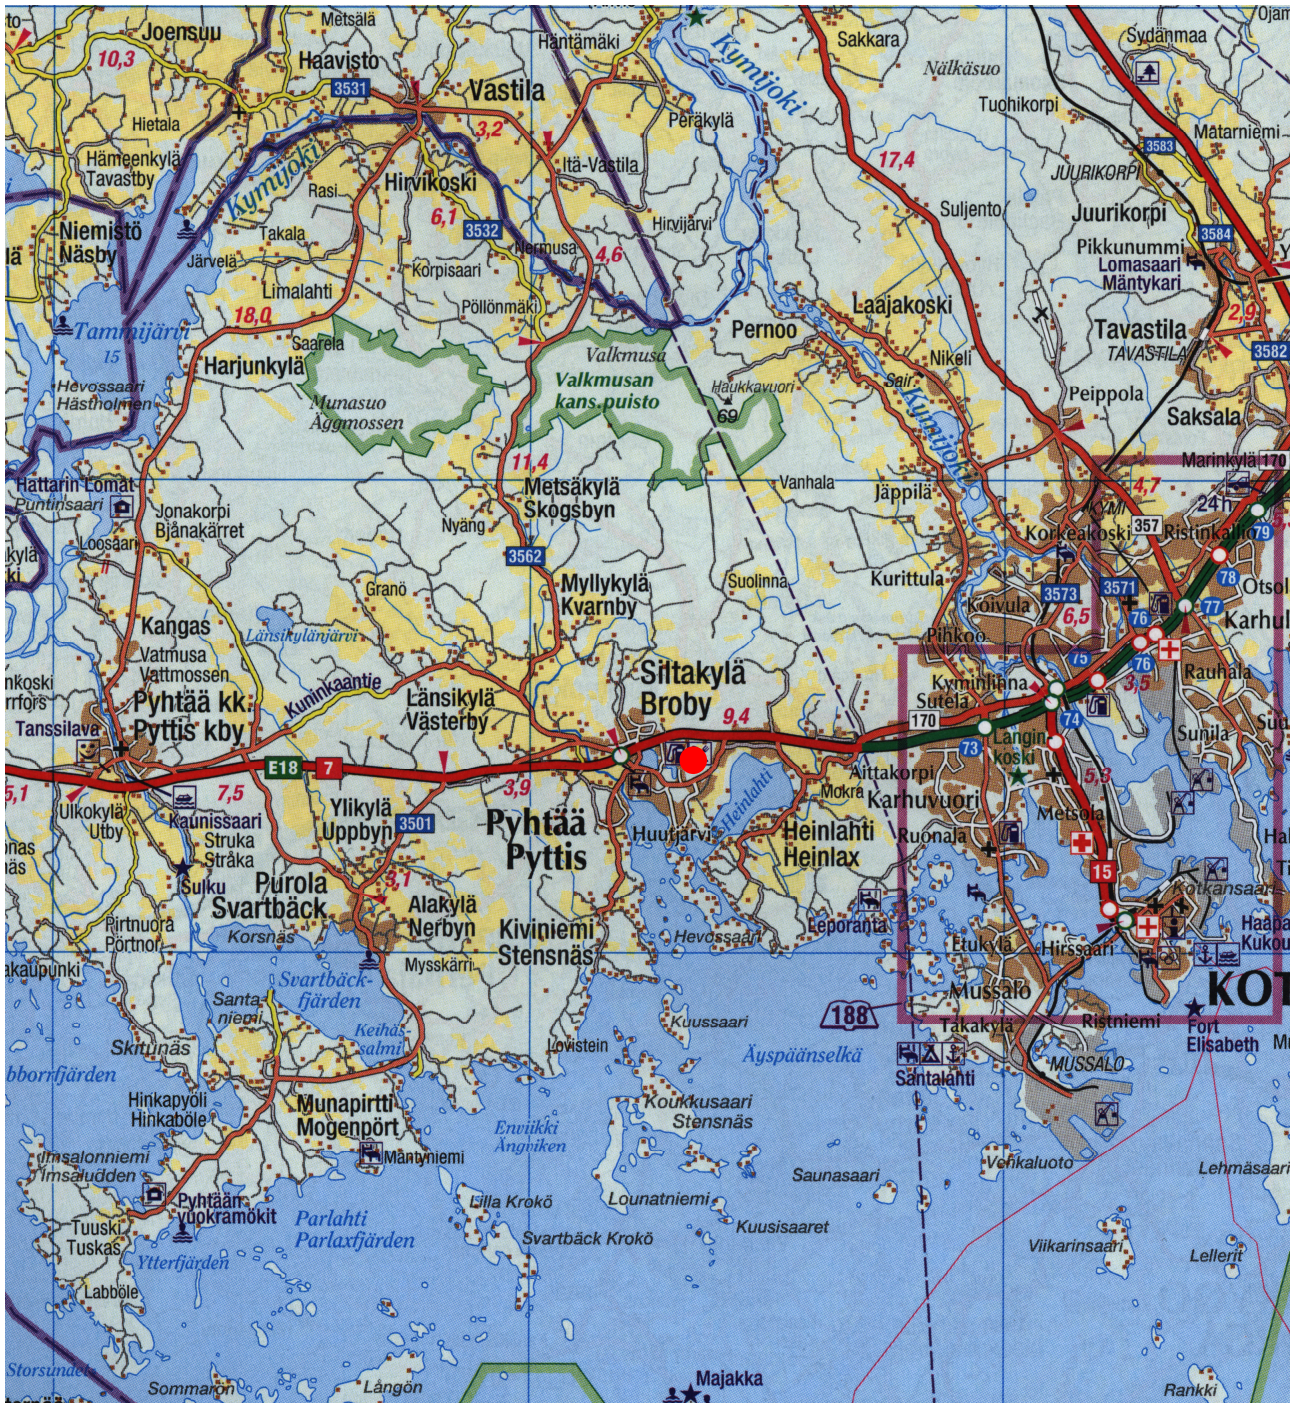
Joensuu
Metsälä
Haavisto
3531
Vastila
Häntämäki
Sakkara
Nälkäsuo
Sydänmaa
Ojam
10,3
Hietala
3,2
Peräkylä
Kymijoki
Tuohikorpi
Mätarniemi
Hämeenkylä
Tavastby
Kymijoki
Hirvikoski
Itä-Vastila
17,4
JUURIKORPI
3583
Rasi
Hirvijärvi
Suljento
Juurikorpi
Niemistö
Näsby
Takala
6,1
3532
Nermusa
4,6
Pikkunummi
3584
Järvelä
Korpisaari
Lomasaari
Mäntykari
Limalahti
Pöllönmäki
Laajakoski
Tammijärvi
15
18,0
Saarela
Valkmusa
Pernoo
Tavastila
TAVASTILA
2,9
3582
Harjunkylä
Valkmusan kans.puisto
Haukkavuori
Nikeli
Peippola
Saksala
Hevossaari
Hästholmen
Munasuo
Äggmossen
69
Kymijoki
Marinkylä
170
Hattarin Lomat
11,4
Vanhala
Puntinsaari
Metsäkylä
Skogsbyn
Jäppilä
4,7
Jonakorpi
Bjänakärret
KYMI
357
241
Loosaari
Nyäng
Korkeakoski
Ristinkallio
79
3562
Kurittula
Otsol
Granö
Myllykylä
Kvarnby
Suolinna
3573
3571
78
Kangas
Koivula
6,5
76
77
Karhula
Länsikylänjärvi
Vatmusa
Vatmossen
Pihkoo
75
76
Siltakylä
Broby
Rauhala
Kuninkaantie
Kyminlinna
3,5
Tanssilava
Pyhtää kk
Pyttis kby
Länsikylä
Västerby
9,4
Sutela
170
74
Sunila
Sud
Langinkoski
73
Aittakorpi
5,1
E18
7
5,3
Mokra
Karhuvuori
Ulkokylä
Utby
7,5
Ylikylä
Uppbyn
3,9
Pyhtää
Pyttis
Heinlahti
Heinlahti
Heinlax
Kaunissaari
3501
Huutjärvi
Ruonala
Metsola
Hal
Struka
Sträka
Sulku
Purola
Svartbäck
3,1
15
Kotkansaari
Haapa
Kukou
Pirtnuora
Pörtnor
Alakylä
Nerbyn
Kiviniemi
Stensnäs
Leporanta
Korsnäs
Hevossaari
Etukylä
Hirssaari
Kaupunki
Mysskärri
KOT
Svartbäck-fjärden
Mussalo
Santa-niemi
Keihässalmi
188
Takakylä
Ristniemi
Fort Elisabeth
Skrutunäs
Lovistein
Kuussaari
Äyspäänselkä
Santalahti
MUSSALO
borrfjärden
Hinkapyöli
Hinkaböle
Munapirtti
Mogenpört
Koukkusaari
Stensnäs
Enviikki
Ängviken
Mäntyniemi
Vehkaluoto
Lehmäsaari
Imsalonniemi
Imsaludden
Saunasaari
Pyhtään
Vuokramökit
Lilla Krokö
Lounatniemi
Kuusisaaret
Tuuski
Tuskas
Parlahti
Parlaxfjärden
Svartbäck Krokö
Viikarinsaari
Lelleri
Ytterfjärden
Labböle
Storsundet
Sommaron
Längön
Majakka
Rankki